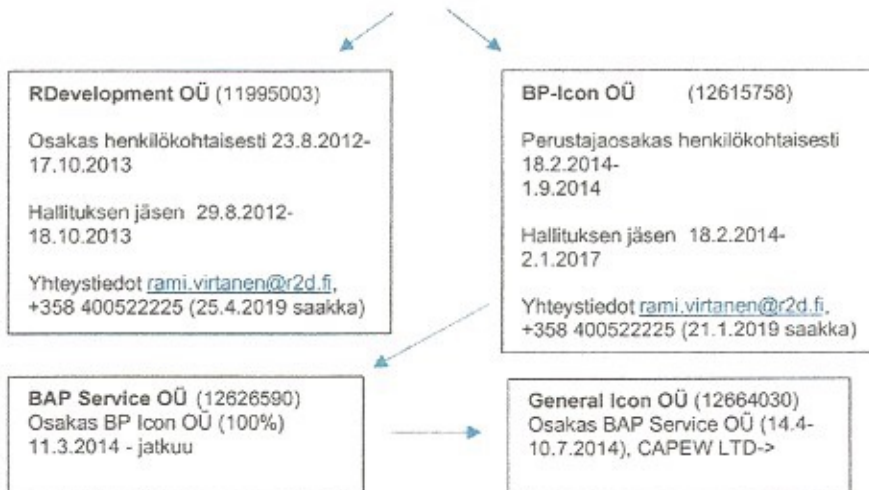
RDevelopment OÜ (11995003)

Osakas henkilökohtaisesti 23.8.2012-17.10.2013

Hallituksen jäsen 29.8.2012-18.10.2013

Yhteystiedot rami.virtanen@r2d.fi, +358 400522225 (25.4.2019 saakka)

BP-Icon OÜ (12615758)

Perustajaosakas henkilökohtaisesti 18.2.2014-
1.9.2014

Hallituksen jäsen 18.2.2014-2.1.2017

Yhteystiedot rami.virtanen@r2d.fi, +358 400522225 (21.1.2019 saakka)

BAP Service OÜ (12626590)
Osakas BP Icon OÜ (100%)
11.3.2014 - jatkuu

General Icon OÜ (12664030)
Osakas BAP Service OÜ (14.4-10.7.2014), CAPEW LTD->